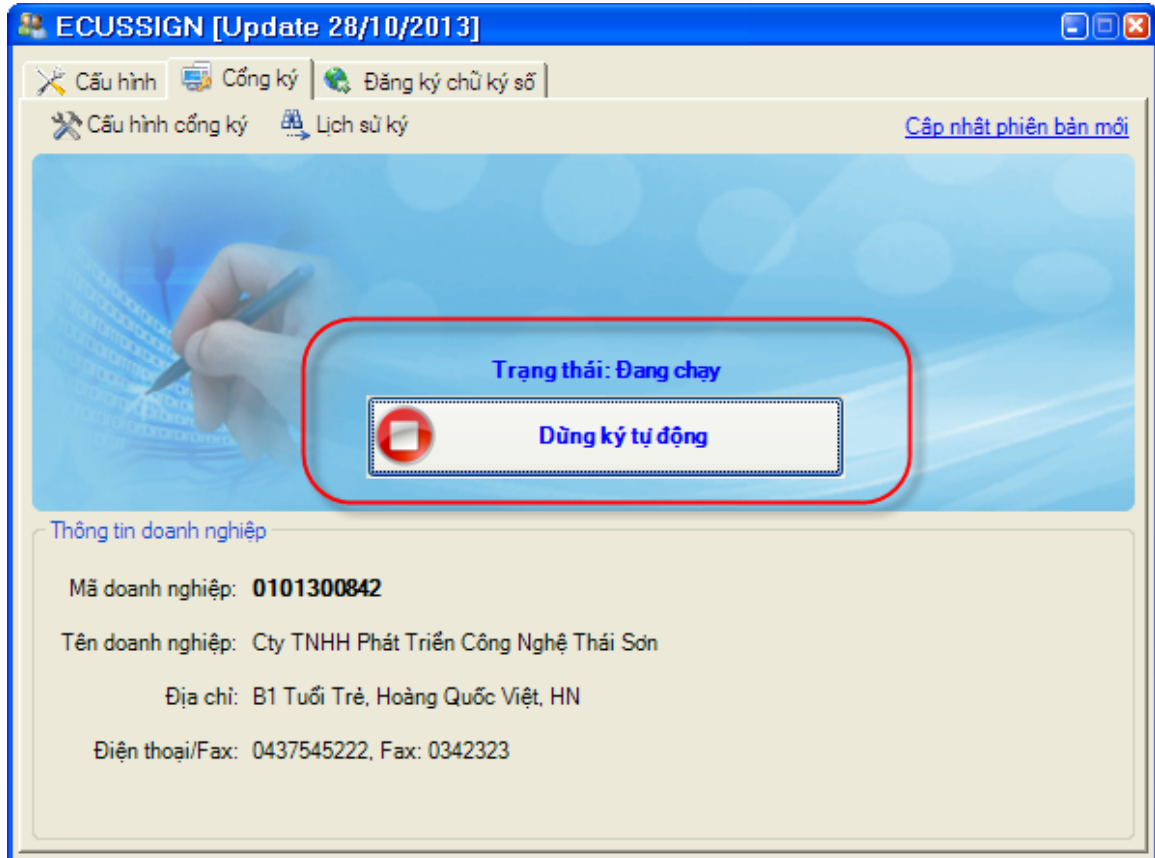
ECUSSIGN [Update 28/10/2013]

Cấu hình | Cổng ký | Đăng ký chữ ký số

Cấu hình cổng ký | Lịch sử ký

Cập nhật phiên bản mới

Trạng thái: Đang chạy

Dừng ký tự động

Thông tin doanh nghiệp

Mã doanh nghiệp: 0101300842

Tên doanh nghiệp: Cty TNHH Phát Triển Công Nghệ Thái Sơn

Địa chỉ: B1 Tuổi Trẻ, Hoàng Quốc Việt, HN

Điện thoại/Fax: 0437545222, Fax: 0342323